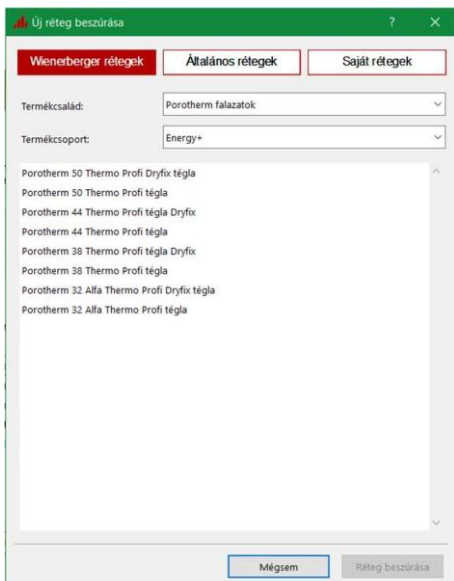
Új réteg beszúrása

?

Wienerberger rétegek

Általános rétegek

Saját rétegek

Termékcsalád:

Porotherm falazatok

Termékcsoport:

Energy+

Porotherm 50 Thermo Profi Dryfix tégla
Porotherm 50 Thermo Profi tégla
Porotherm 44 Thermo Profi tégla Dryfix
Porotherm 44 Thermo Profi tégla
Porotherm 38 Thermo Profi tégla Dryfix
Porotherm 38 Thermo Profi tégla
Porotherm 32 Alfa Thermo Profi Dryfix tégla
Porotherm 32 Alfa Thermo Profi tégla

Mégsem

Réteg beszúrása